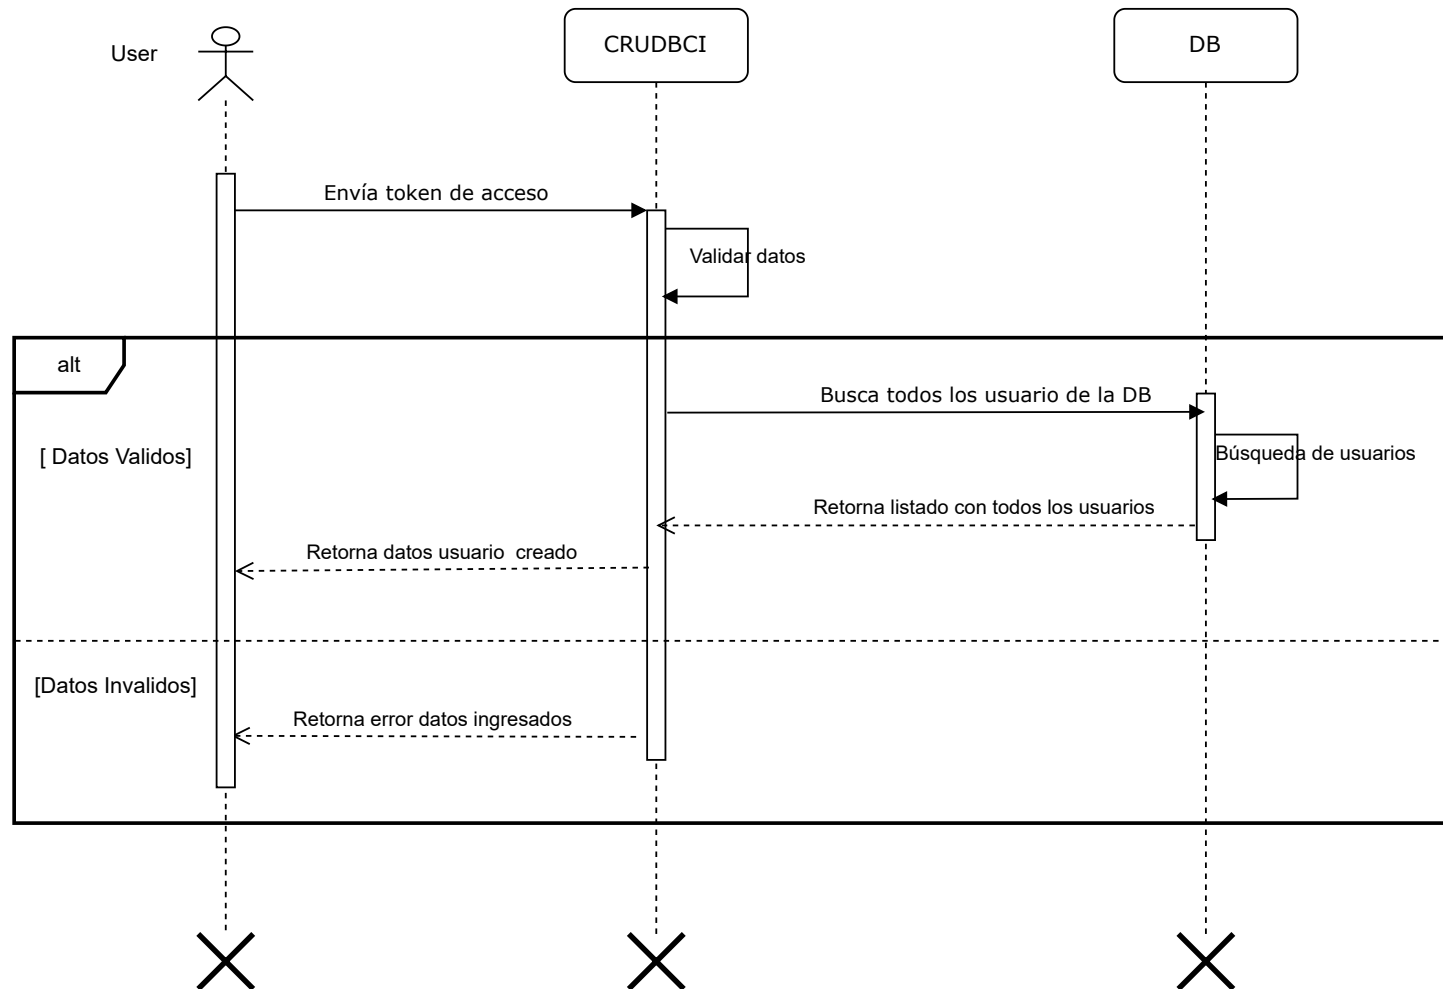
User

CRUDBCI

DB

Envía token de acceso

Validar datos

alt

Busca todos los usuario de la DB

[ Datos Validos]

Búsqueda de usuarios

Retorna listado con todos los usuarios

Retorna datos usuario creado

[Datos Invalidos]

Retorna error datos ingresados